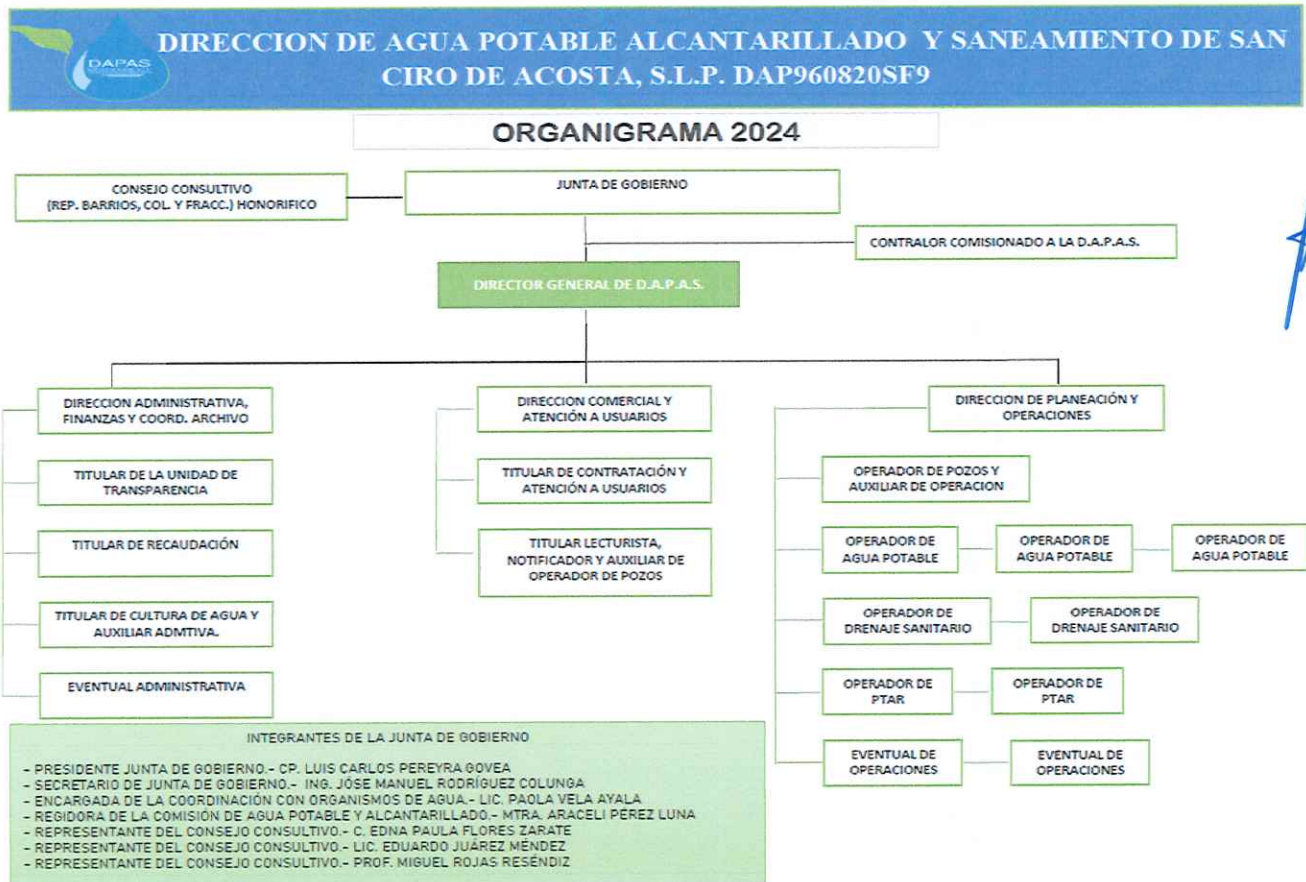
DAPAS

DIRECCION DE AGUA POTABLE ALCANTARILLADO Y SANEAMIENTO DE SAN CIRO DE ACOSTA, S.L.P. DAP960820SF9

ORGANIGRAMA 2024

CONSEJO CONSULTIVO (REP. BARRIOS, COL. Y FRACC.) HONORIFICO

JUNTA DE GOBIERNO

CONTRALOR COMISIONADO A LA D.A.P.A.S.

DIRECTOR GENERAL DE D.A.P.A.S.

DIRECCION ADMINISTRATIVA, FINANZAS Y COORD. ARCHIVO

TITULAR DE LA UNIDAD DE TRANSPARENCIA

TITULAR DE RECAUDACIÓN

TITULAR DE CULTURA DE AGUA Y AUXILIAR ADMTIVA.

EVENTUAL ADMINISTRATIVA

DIRECCION COMERCIAL Y ATENCIÓN A USUARIOS

TITULAR DE CONTRATACIÓN Y ATENCIÓN A USUARIOS

TITULAR LECTURISTA, NOTIFICADOR Y AUXILIAR DE OPERADOR DE POZOS

DIRECCION DE PLANEACIÓN Y OPERACIONES

OPERADOR DE POZOS Y AUXILIAR DE OPERACION

OPERADOR DE AGUA POTABLE

OPERADOR DE AGUA POTABLE

OPERADOR DE AGUA POTABLE

OPERADOR DE DRENAJE SANITARIO

OPERADOR DE DRENAJE SANITARIO

OPERADOR DE PTAR

OPERADOR DE PTAR

EVENTUAL DE OPERACIONES

EVENTUAL DE OPERACIONES

INTEGRANTES DE LA JUNTA DE GOBIERNO

- PRESIDENTE JUNTA DE GOBIERNO.- CP. LUIS CARLOS PEREYRA GOVEA
- SECRETARIO DE JUNTA DE GOBIERNO.- ING. JÓSE MANUEL RODRÍGUEZ COLUNGA
- ENCARGADA DE LA COORDINACIÓN CON ORGANISMOS DE AGUA.- LIC. PAOLA VELA AYALA
- REGIDORA DE LA COMISIÓN DE AGUA POTABLE Y ALCANTARILLADO.- MTRA. ARACELI PÉREZ LUNA
- REPRESENTANTE DEL CONSEJO CONSULTIVO.- C. EDNA PAULA FLORES ZARATE
- REPRESENTANTE DEL CONSEJO CONSULTIVO.- LIC. EDUARDO JUÁREZ MÉNDEZ
- REPRESENTANTE DEL CONSEJO CONSULTIVO.- PROF. MIGUEL ROJAS RESÉNDIZ